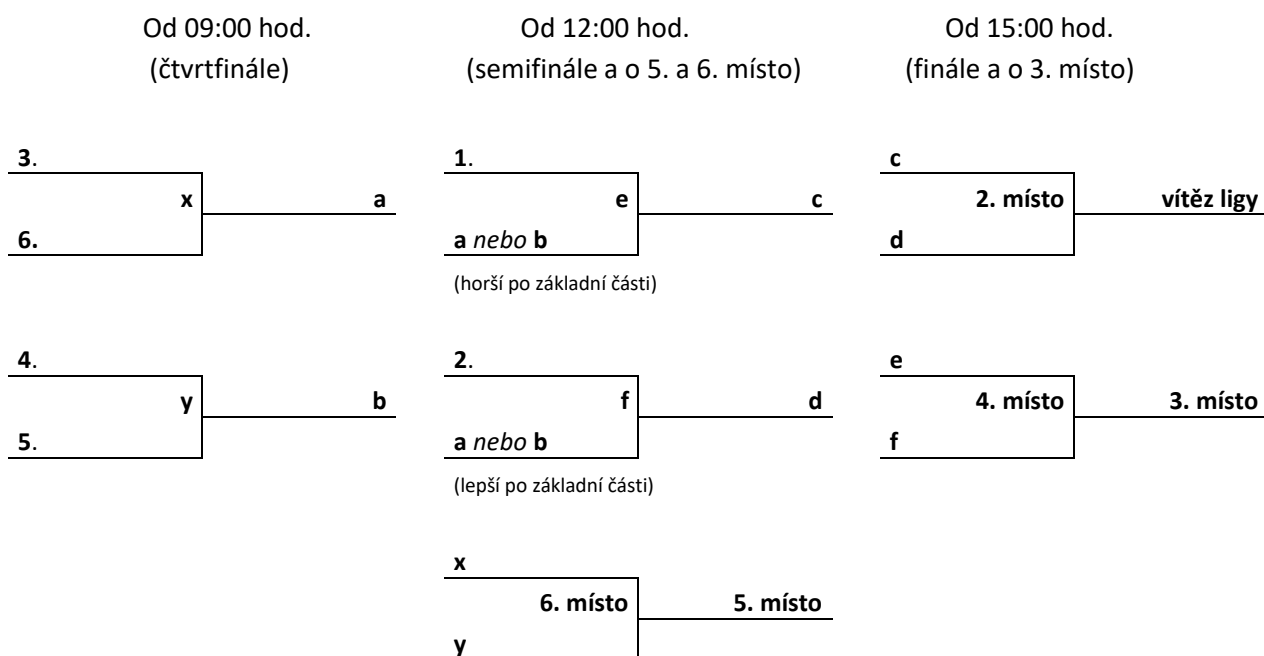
Od 09:00 hod.
(čtvrtfinále)

Od 12:00 hod.
(semifinále a o 5. a 6. místo)

Od 15:00 hod.
(finále a o 3. místo)

3.
x
a
6.

4.
y
b
5.

1.
e
c
a nebo b
(horší po základní části)

2.
f
d
a nebo b
(lepší po základní části)

x
6. místo
5. místo
y

c
2. místo
vítěz ligy
d

e
4. místo
3. místo
f